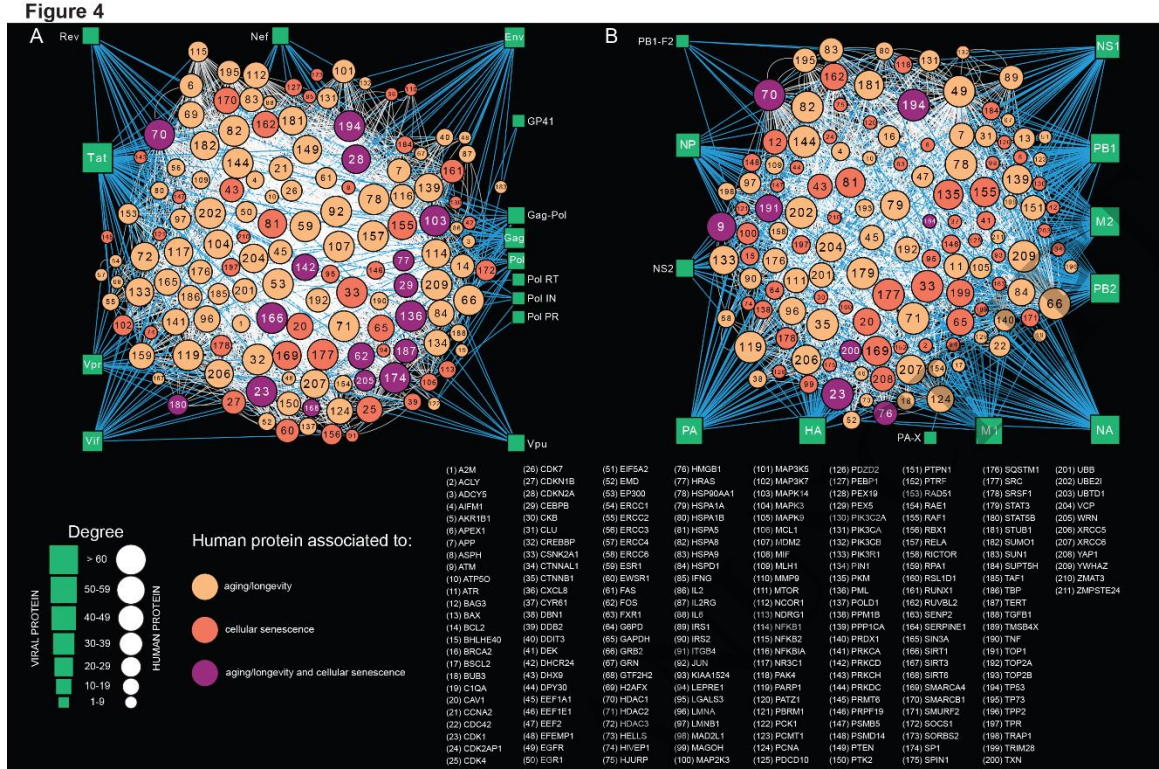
Figure 4

A

Rev Nef Env GP41 Tat Gag-Pol Gag Pol Pol RT Pol IN Pol PR Vpr Vif Vpu

B

PB1-F2 NS1 NP PB1 M2 NS2 PB2 PA HA PA-X M1 NA

Degree

VIRAL PROTEIN

HUMAN PROTEIN

> 60
50-59
40-49
30-39
20-29
10-19
1-9

Human protein associated to:

aging/longevity

cellular senescence

aging/longevity and cellular senescence

(1) A2M
(2) ACLY
(3) ADCY5
(4) AIFM1
(5) AKR1B1
(6) APEX1
(7) APP
(8) ASPH
(9) ATM
(10) ATP5O
(11) ATR
(12) BAG3
(13) BAX
(14) BCL2
(15) BHLHE40
(16) BRCA2
(17) BSCL2
(18) BUB3
(19) C1QA
(20) CAV1
(21) CCNA2
(22) CDC42
(23) CDK1
(24) CDK2AP1
(25) CDK4
(26) CDK7
(27) CDKN1B
(28) CDKN2A
(29) CEBPB
(30) CKB
(31) CLU
(32) CREBBP
(33) CSNK2A1
(34) CTNNAL1
(35) CTNNB1
(36) CXCL8
(37) CYR61
(38) DBN1
(39) DDB2
(40) DDIT3
(41) DEK
(42) DHCR24
(43) DHX9
(44) DPY30
(45) EEF1A1
(46) EEF1E1
(47) EEF2
(48) EFEMP1
(49) EGFR
(50) EGR1
(51) EIF5A2
(52) EMD
(53) EP300
(54) ERCC1
(55) ERCC2
(56) ERCC3
(57) ERCC4
(58) ERCC6
(59) ESR1
(60) EWSR1
(61) FAS
(62) FOS
(63) FXR1
(64) G6PD
(65) GAPDH
(66) GRB2
(67) GRN
(68) GTF2H2
(69) H2AFX
(70) HDAC1
(71) HDAC2
(72) HDAC3
(73) HELLS
(74) HIVEP1
(75) HJURP
(76) HMGB1
(77) HRAS
(78) HSP90AA1
(79) HSPA1A
(80) HSPA1B
(81) HSPA5
(82) HSPA8
(83) HSPA9
(84) HSPD1
(85) IFNG
(86) IL2
(87) IL2RG
(88) IL6
(89) IRS1
(90) IRS2
(91) ITGB4
(92) JUN
(93) KIAA1524
(94) LEPRE1
(95) LGALS3
(96) LMNA
(97) LMNB1
(98) MAD2L1
(99) MAGOH
(100) MAP2K3
(101) MAP3K5
(102) MAP3K7
(103) MAPK14
(104) MAPK3
(105) MAPK9
(106) MCL1
(107) MDM2
(108) MIF
(109) MLH1
(110) MMP9
(111) MTOR
(112) NCOR1
(113) NDRG1
(114) NFKB1
(115) NFKB2
(116) NFKBIA
(117) NR3C1
(118) PAK4
(119) PARP1
(120) PATZ1
(121) PBRM1
(122) PCK1
(123) PCMT1
(124) PCNA
(125) PDCD10
(126) PDZD2
(127) PEBP1
(128) PEX19
(129) PEX5
(130) PIK3C2A
(131) PIK3CA
(132) PIK3CB
(133) PIK3R1
(134) PIN1
(135) PKM
(136) PML
(137) POLD1
(138) PPM1B
(139) PPP1CA
(140) PRDX1
(141) PRKCA
(142) PRKCD
(143) PRKCH
(144) PRKDC
(145) PRMT6
(146) PRPF19
(147) PSMB5
(148) PSMD14
(149) PTEN
(150) PTK2
(151) PTPN1
(152) PTRF
(153) RAD51
(154) RAE1
(155) RAF1
(156) RBX1
(157) RELA
(158) RICTOR
(159) RPA1
(160) RSL1D1
(161) RUNX1
(162) RUVBL2
(163) SENP2
(164) SERPINE1
(165) SIN3A
(166) SIRT1
(167) SIRT3
(168) SIRT6
(169) SMARCA4
(170) SMARCB1
(171) SMURF2
(172) SOCS1
(173) SORBS2
(174) SP1
(175) SPIN1
(176) SQSTM1
(177) SRC
(178) SRSF1
(179) STAT3
(180) STAT5B
(181) STUB1
(182) SUMO1
(183) SUN1
(184) SUPT5H
(185) TAF1
(186) TBP
(187) TERT
(188) TGFB1
(189) TMSB4X
(190) TNF
(191) TOP1
(192) TOP2A
(193) TOP2B
(194) TP53
(195) TP73
(196) TPP2
(197) TPR
(198) TRAP1
(199) TRIM28
(200) TXN
(201) UBB
(202) UBE2I
(203) UBTD1
(204) VCP
(205) WRN
(206) XRCC5
(207) XRCC6
(208) YAP1
(209) YWHAZ
(210) ZMAT3
(211) ZMPSTE24